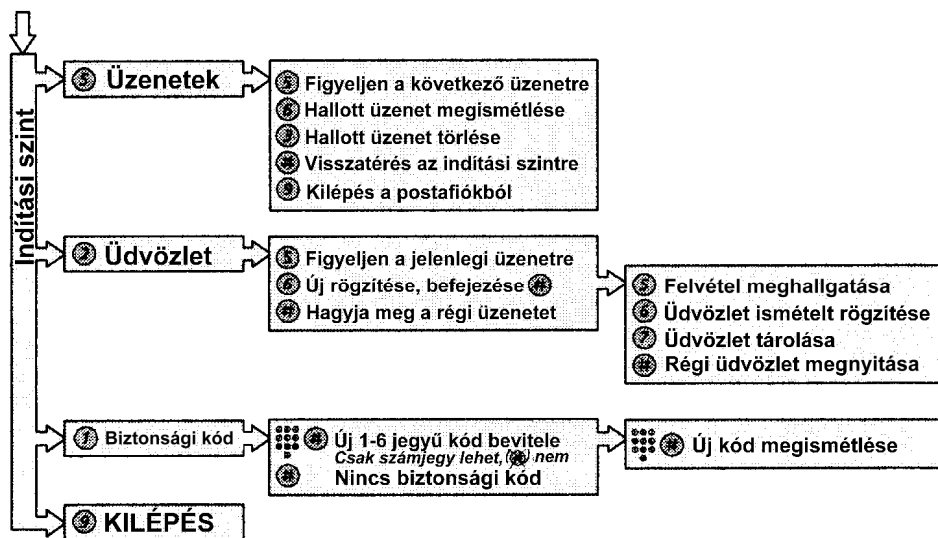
Indítási szint

Üzenetek

Figyeljen a következő üzenetre
Hallott üzenet megismétlése
Hallott üzenet törlése
Visszatérés az indítási szintre
Kilépés a postafiókból

Üdvözlet

Figyeljen a jelenlegi üzenetre
Új rögzítése, befejezése
Hagyja meg a régi üzenetet

Felvétel meghallgatása
Üdvözlet ismételt rögzítése
Üdvözlet tárolása
Régi üdvözlet megnyitása

Biztonsági kód

Új 1-6 jegyű kód bevitele
Csak számjegy lehet, nem
Nincs biztonsági kód

Új kód megismétlése

KILÉPÉS